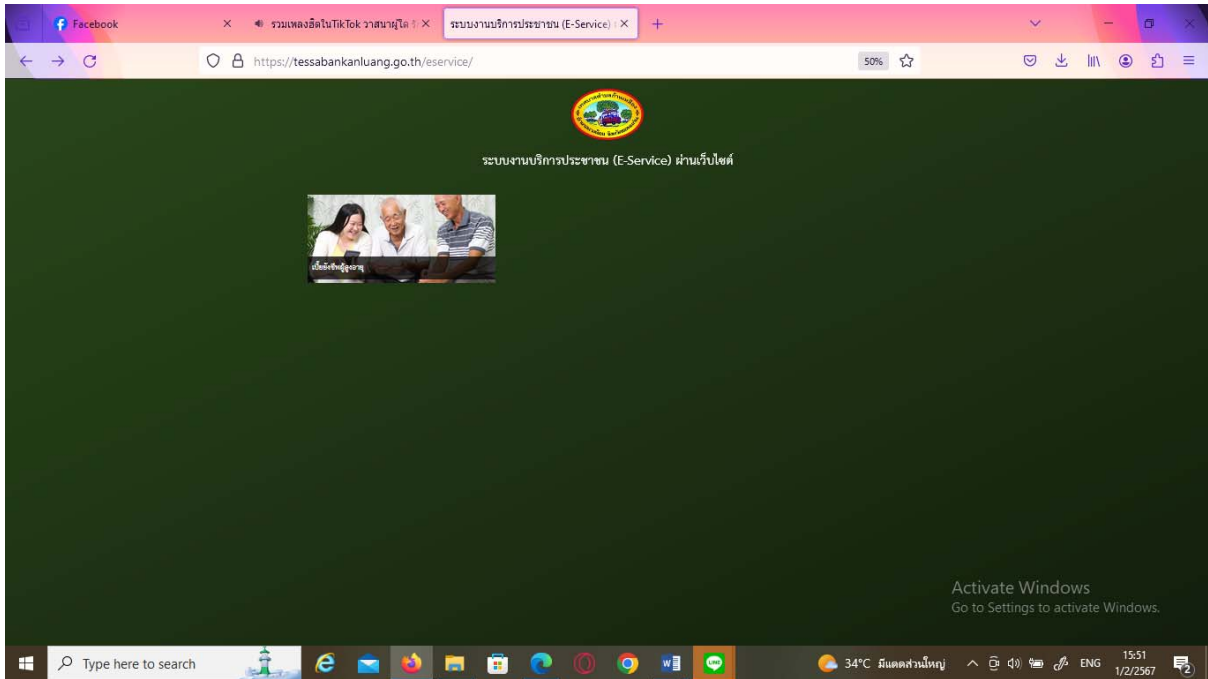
Facebook
รวมเพลงฮิตในTikTok วาสนาผู้ใด
ระบบงานบริการประชาชน (E-Service)
https://tessabankanluang.go.th/eservice/
50%

ระบบงานบริการประชาชน (E-Service) ผ่านเว็บไซต์

เบี้ยยังชีพผู้สูงอายุ

Activate Windows
Go to Settings to activate Windows.

Type here to search
34°C มีแดดส่วนใหญ่
ENG
15:51
1/2/2567